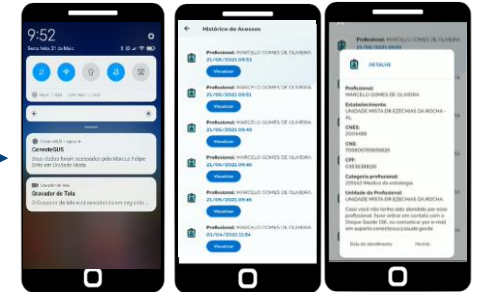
9:52

Sexta-feira, 21 de Maio

ConecteSUS

Seus dados foram acessados pelo Marcelo Felipe Britto em Unidade Mista

Gravador de tela

Gravador de Tela

Histórico de Acessos

Profissional: MARCELO GOMES DE OLIVEIRA
21/05/2021 09:53
Visualizar

Profissional: MARCELO GOMES DE OLIVEIRA
21/05/2021 09:51
Visualizar

Profissional: MARCELO GOMES DE OLIVEIRA
21/05/2021 09:49
Visualizar

Profissional: MARCELO GOMES DE OLIVEIRA
21/05/2021 09:46
Visualizar

Profissional: MARCELO GOMES DE OLIVEIRA
21/05/2021 09:46
Visualizar

Profissional: MARCELO GOMES DE OLIVEIRA
01/04/2021 11:54
Visualizar

Profissional: MARCELO GOMES DE OLIVEIRA
21/05/2021 09:53

DETALHES

Profissional:
MARCELO GOMES DE OLIVEIRA

Estabelecimento:
UNIDADE MISTA DR EZECHIAS DA ROCHA - AL

CNES:
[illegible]

CNS:
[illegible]

CPF:
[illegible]

Categoria profissional:
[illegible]

Unidade do Profissional:
UNIDADE MISTA DR EZECHIAS DA ROCHA

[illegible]

Data do atendimento   Horário